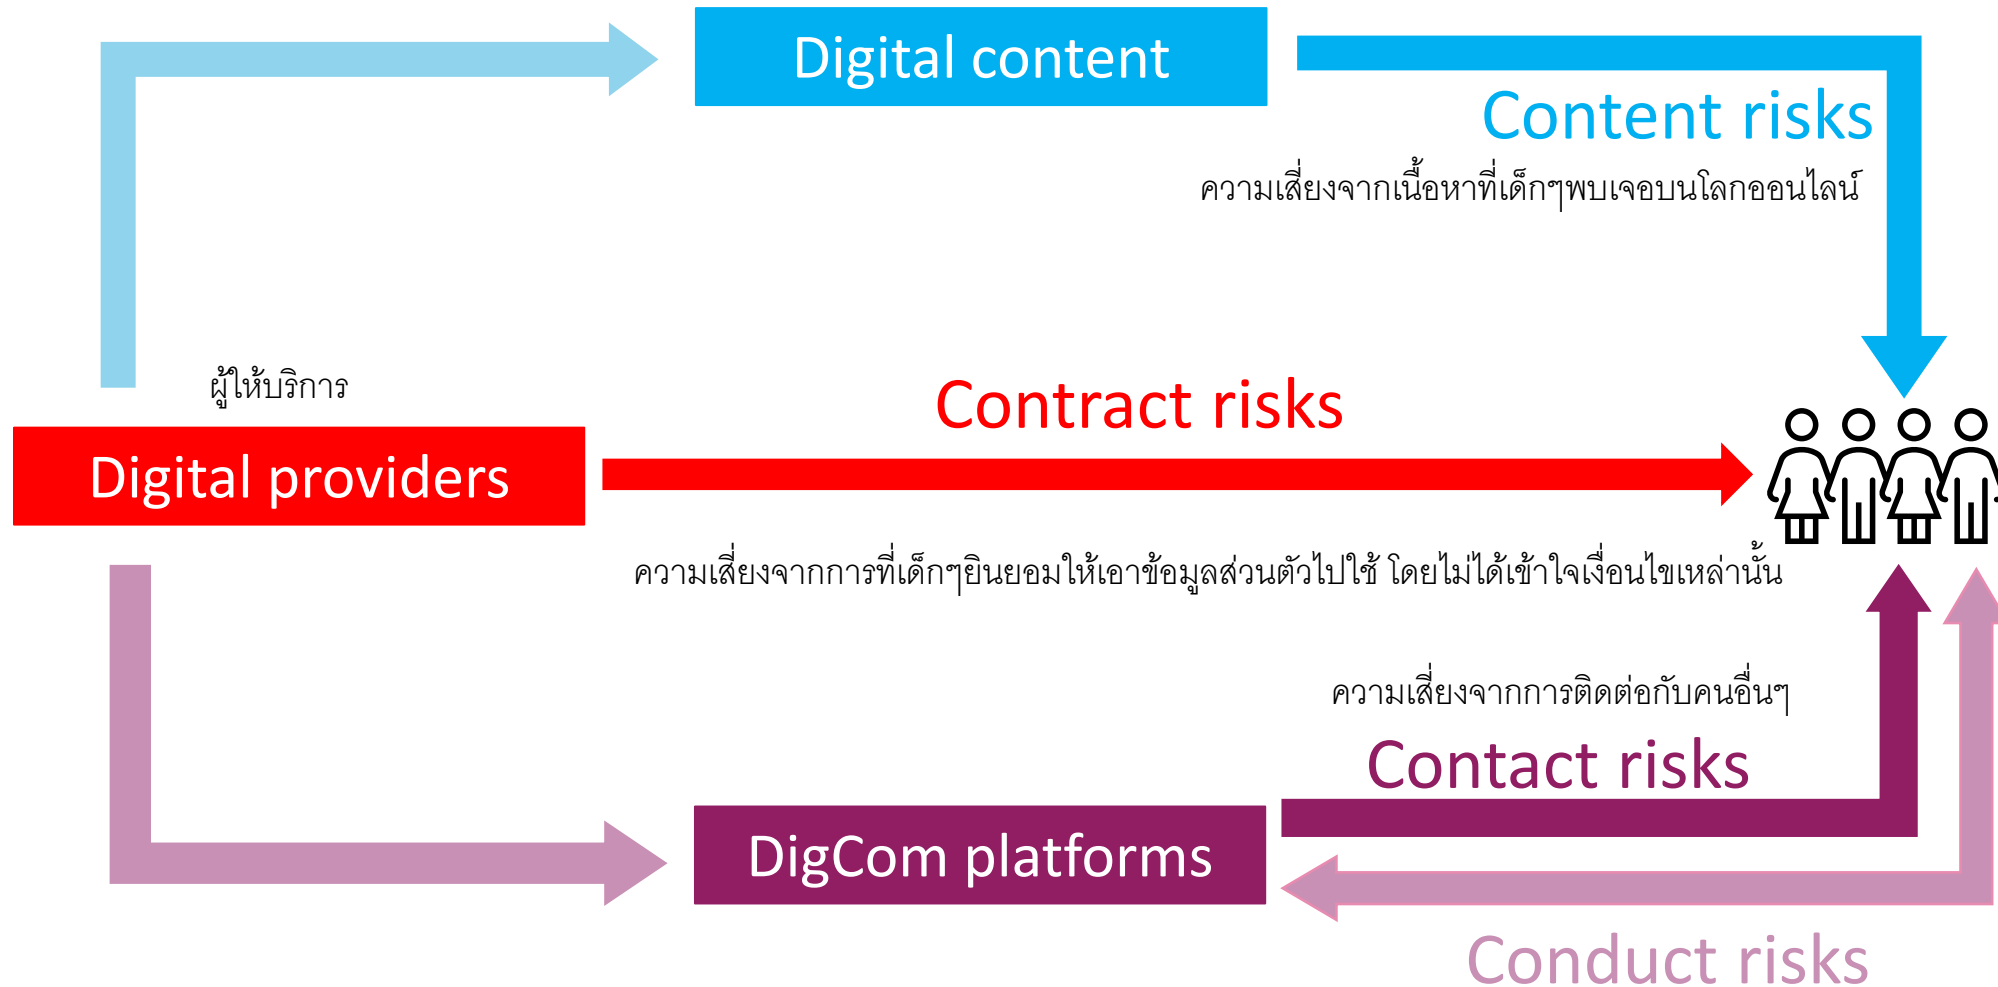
Digital content

Content risks

ความเสี่ยงจากเนื้อหาที่เด็กๆพบเจอบนโลกออนไลน์

ผู้ให้บริการ

Digital providers

Contract risks

ความเสี่ยงจากการที่เด็กๆยินยอมให้เอาข้อมูลส่วนตัวไปใช้ โดยไม่ได้เข้าใจเงื่อนไขเหล่านั้น

ความเสี่ยงจากการติดต่อกับคนอื่นๆ

Contact risks

DigCom platforms

Conduct risks